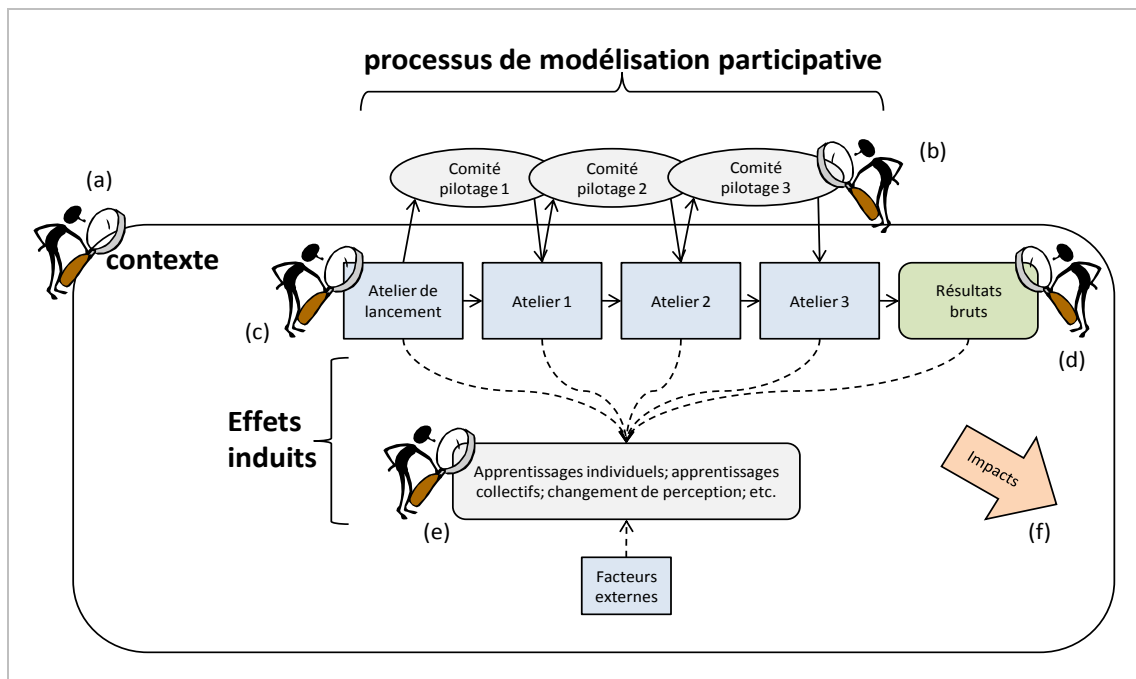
processus de modélisation participative

Comité pilotage 1

Comité pilotage 2

Comité pilotage 3

(b)

(a)

contexte

Atelier de lancement

Atelier 1

Atelier 2

Atelier 3

Résultats bruts

(c)

(d)

Effets induits

Apprentissages individuels; apprentissages collectifs; changement de perception; etc.

Impacts

(e)

(f)

Facteurs externes